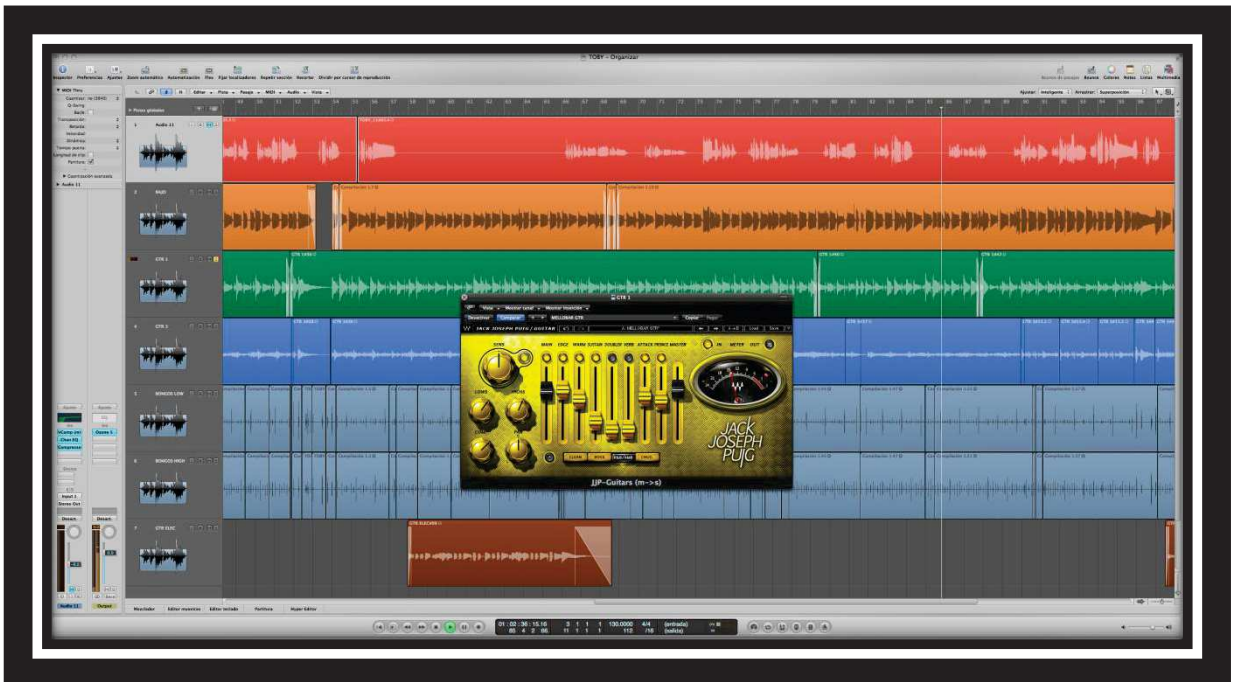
TOBY - Organizar

Inspector Preferencias Ajustes Zoom automático Automatización Flex Fijar localizadores Repetir sección Recortar Dividir por cursor de reproducción

Ocultar Editar Pista Fusión Colores Notas Listas Multimedia

MIDI Thru

Pistas globales

Audio 11

BAJO

GTR 1

GTR 2

BONGOS LOW

BONGOS HIGH

GTR ELEC

Compilación 1 (1)

Compilación 1 (2)

GTR 1

Desactivar Comparar Copiar Pegar

JACK JOSEPH PUIG / GUITAR

DRIVE GAIN LOCS WARM GUITAR DOUBLER VERB ATTACK PRINCE MASTER

IN METER OUT

JACK JOSEPH PUIG

CLEAN ROCK TIGHT/FAT CRUNCH

JJP-Guitars (m->s)

Audio 11 Output

Mezclador Editor muestras Editor teclado Partitura Hyper Editor

01 : 02 : 36 : 15.16 3 1 1 1 130.0000 4/4 (entrada) 85 4 2 86 11 1 1 1 112 /16 (salida)